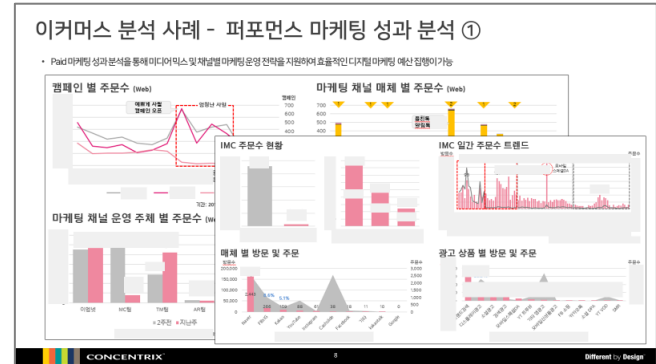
이커머스 분석 사례 - 퍼포먼스 마케팅 성과 분석 ①

• Paid 마케팅 성과 분석을 통해 미디어믹스 및 채널별 마케팅 운영 전략을 지원하여 효율적인 디지털 마케팅 예산 집행이 가능

캠페인 별 주문수 (Web)

마케팅 채널 매체 별 주문수 (Web)

마케팅 채널 운영 주체 별 주문수 (Web)

IMC 주문수 현황

IMC 일간 주문수 트렌드

매체 별 방문 및 주문

광고 상품 별 방문 및 주문

CONCENTRIX

8

Different by Design